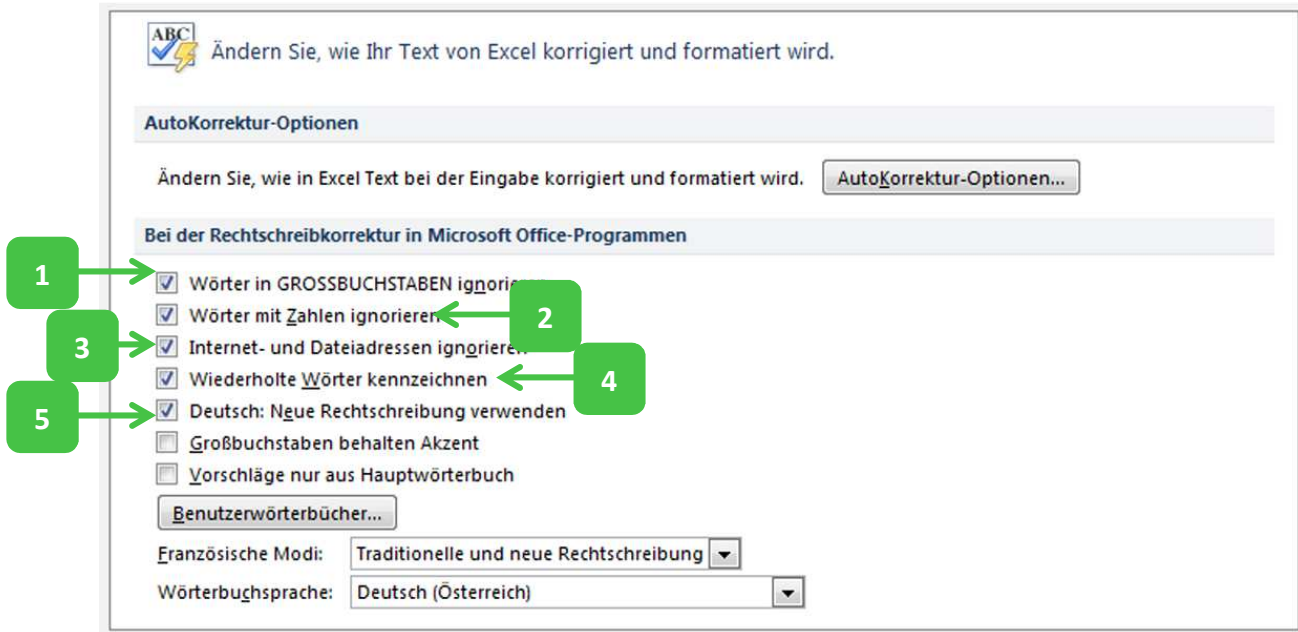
ABC

Ändern Sie, wie Ihr Text von Excel korrigiert und formatiert wird.

AutoKorrektur-Optionen

Ändern Sie, wie in Excel Text bei der Eingabe korrigiert und formatiert wird.

AutoKorrektur-Optionen...

Bei der Rechtschreibkorrektur in Microsoft Office-Programmen

1

Wörter in GROSSBUCHSTABEN igno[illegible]

Wörter mit Zahlen ignorieren

2

3

Internet- und Dateiadressen ignorieren

Wiederholte Wörter kennzeichnen

4

5

Deutsch: Neue Rechtschreibung verwenden

Großbuchstaben behalten Akzent

Vorschläge nur aus Hauptwörterbuch

Benutzerwörterbücher...

Französische Modi: Traditionelle und neue Rechtschreibung

Wörterbuchsprache: Deutsch (Österreich)